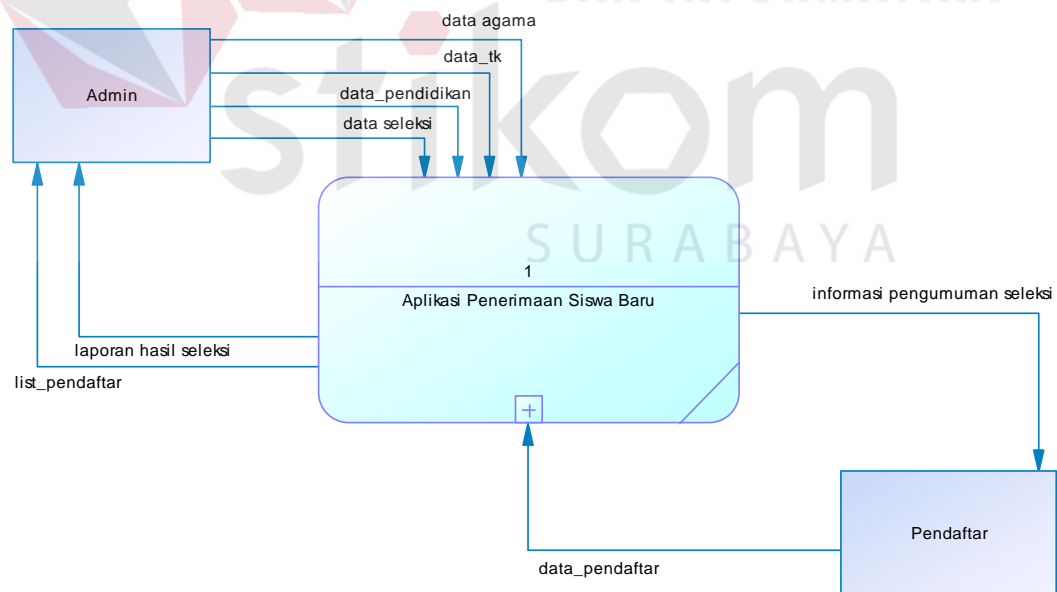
data agama

Admin

data_tk

data_pendidikan

data seleksi

stikom

SURABAYA

1

Aplikasi Penerimaan Siswa Baru

informasi pengumuman seleksi

laporan hasil seleksi

list_pendaftar

+

Pendaftar

data_pendaftar